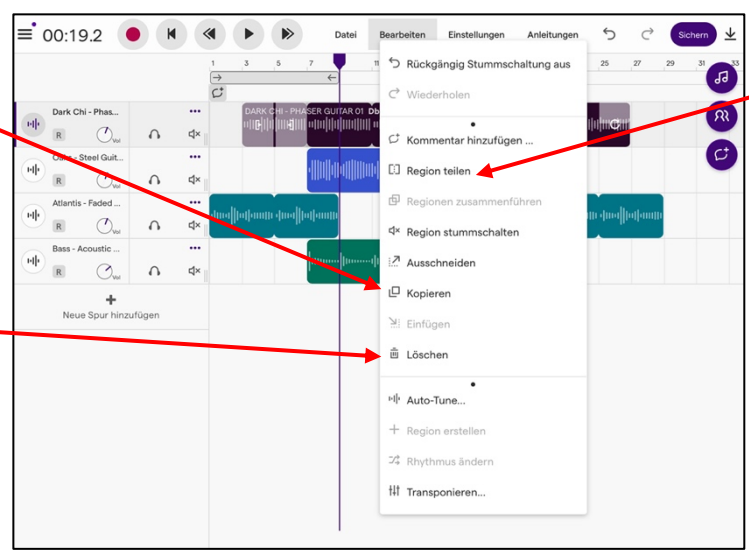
00:19.2

Datei
Bearbeiten
Einstellungen
Anleitungen
Sichern

1 3 5 7 25 27 29 31 33

Dark Chi - Phas...
R
Vol

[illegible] - Steel Guit...
R
Vol

Atlantis - Faded ...
R
Vol

Bass - Acoustic ...
R
Vol

Neue Spur hinzufügen

DARK CHI - PHASER GUITAR 01 Db

Rückgängig Stummschaltung aus
Wiederholen
Kommentar hinzufügen ...
Region teilen
Regionen zusammenführen
Region stummschalten
Ausschneiden
Kopieren
Einfügen
Löschen
Auto-Tune...
Region erstellen
Rhythmus ändern
Transponieren...